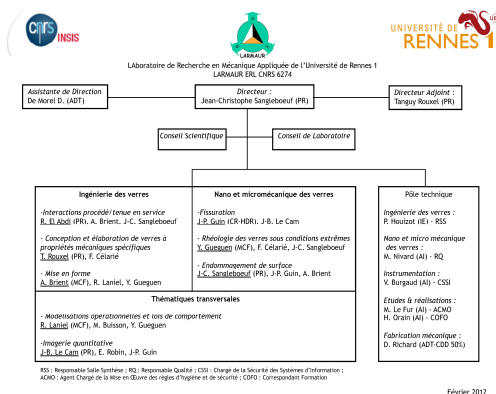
cnrs INSIS

LARMAUR

UNIVERSITÉ DE RENNES 1

LAboratoire de Recherche en Mécanique Appliquée de l'Université de Rennes 1
LARMAUR ERL CNRS 6274

*Assistante de Direction*
De Morel D. (ADT)

*Directeur :*
Jean-Christophe Sangleboeuf (PR)

*Directeur Adjoint :*
Tanguy Rouxel (PR)

*Conseil Scientifique*

*Conseil de Laboratoire*

Ingénierie des verres

*-Interactions procédé/tenue en service*
R. El Abdi (PR), A. Brient, J-C. Sangleboeuf

*- Conception et élaboration de verres à propriétés mécaniques spécifiques*
T. Rouxel (PR), F. Célarié

*- Mise en forme*
A. Brient (MCF), R. Laniel, Y. Gueguen

Nano et micromécanique des verres

*-Fissuration*
J-P. Guin (CR-HDR), J-B. Le Cam

*- Rhéologie des verres sous conditions extrêmes*
Y. Gueguen (MCF), F. Célarié, J-C. Sangleboeuf

*- Endommagement de surface*
J-C. Sangleboeuf (PR), J-P. Guin, A. Brient

Thématiques transversales

*- Modélisations opérationnelles et lois de comportement*
R. Laniel (MCF), M. Buisson, Y. Gueguen

*-Imagerie quantitative*
J-B. Le Cam (PR), E. Robin, J-P. Guin

Pôle technique

*Ingénierie des verres :*
P. Houizot (IE) - RSS

*Nano et micro mécanique des verres :*
M. Nivard (AI) - RQ

*Instrumentation :*
V. Burgaud (AI) - CSSI

*Etudes & réalisations :*
M. Le Fur (AI) - ACMO
H. Orain (AI) - COFO

*Fabrication mécanique :*
D. Richard (ADT-CDD 50%)

RSS : Responsable Salle Synthèse ; RQ : Responsable Qualité ; CSSI : Chargé de la Sécurité des Systèmes d'Information ;
ACMO : Agent Chargé de la Mise en Œuvre des règles d'hygiène et de sécurité ; COFO : Correspondant Formation

Février 2012